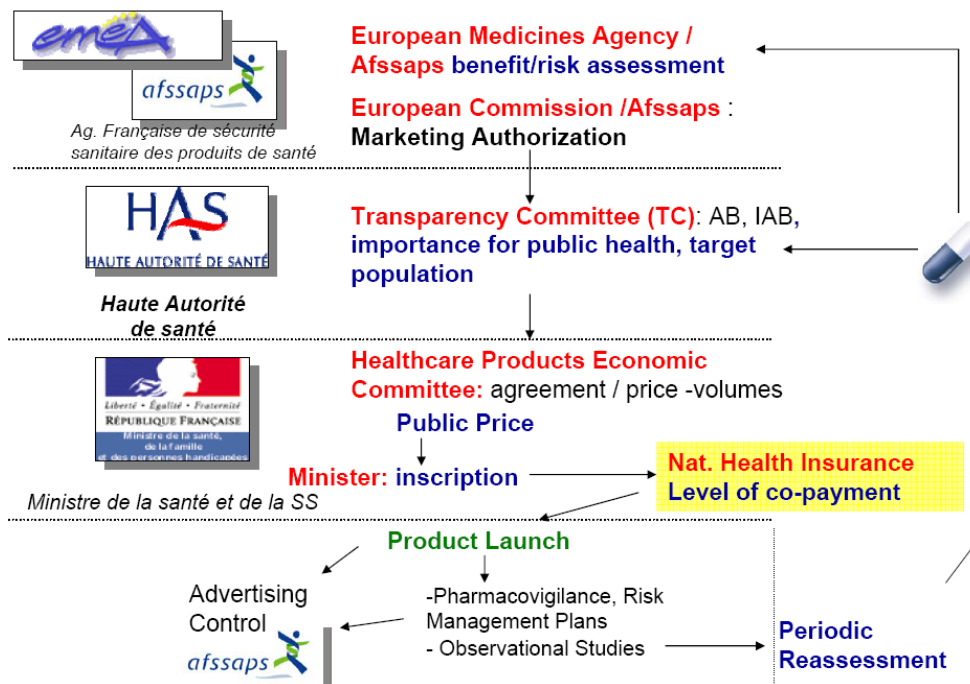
emea

afssaps

Ag. Française de sécurité sanitaire des produits de santé

European Medicines Agency / Afssaps benefit/risk assessment

European Commission /Afssaps : Marketing Authorization

HAS
HAUTE AUTORITÉ DE SANTÉ

Haute Autorité de santé

Transparency Committee (TC): AB, IAB, importance for public health, target population

Liberté · Égalité · Fraternité
RÉPUBLIQUE FRANÇAISE
Ministère de la santé, de la famille et des personnes handicapées

Ministre de la santé et de la SS

Healthcare Products Economic Committee: agreement / price -volumes

Public Price

Minister: inscription

Nat. Health Insurance
Level of co-payment

Product Launch

Advertising Control

afssaps

-Pharmacovigilance, Risk Management Plans
- Observational Studies

Periodic Reassessment